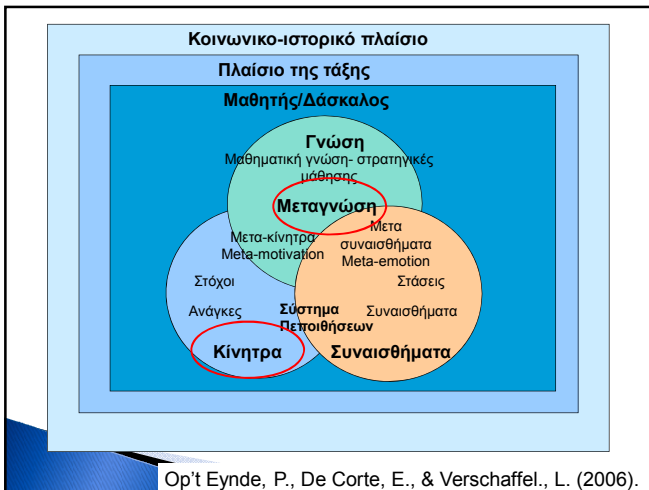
Κοινωνικο-ιστορικό πλαίσιο

Πλαίσιο της τάξης

Μαθητής/Δάσκαλος

Γνώση

Μαθηματική γνώση- στρατηγικές μάθησης

Μεταγνώση

Μετα-κίνητρα

Meta-motivation

Μετα συναισθήματα

Meta-emotion

Στόχοι

Στάσεις

Ανάγκες

Σύστημα Πεποιθήσεων

Συναισθήματα

Κίνητρα

Συναισθήματα

Op't Eynde, P., De Corte, E., & Verschaffel., L. (2006).